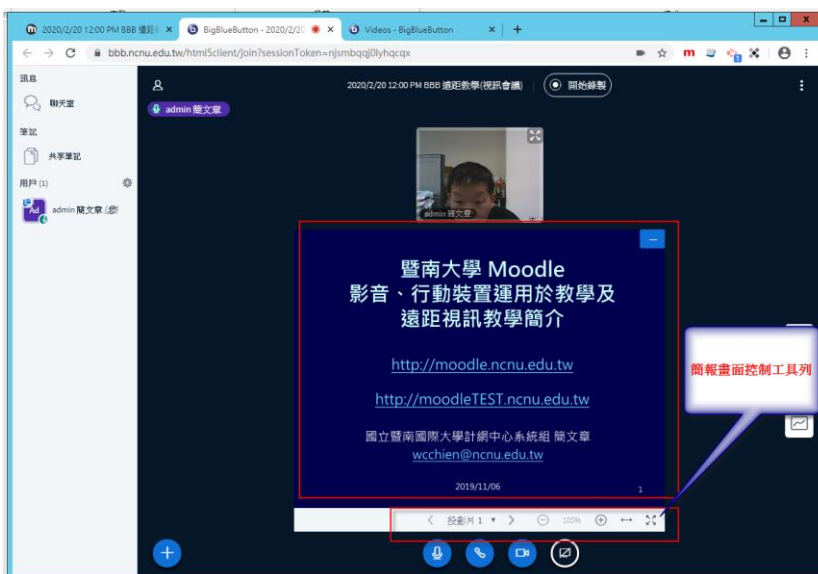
2020/2/20 12:00 PM BBB 遠距 ×
BigBlueButton - 2020/2/2 ×
Videos - BigBlueButton ×
+

bbb.ncnu.edu.tw/html5client/join?sessionToken=njsmbqqj0lyhqcqx

訊息
聊天室
筆記
共享筆記
用戶 (1)
Ad
admin 簡文章 (您

2020/2/20 12:00 PM BBB 遠距教學(視訊會議)
開始錄製
admin 簡文章

admin 簡文章

暨南大學 Moodle
影音、行動裝置運用於教學及
遠距視訊教學簡介

http://moodle.ncnu.edu.tw

http://moodleTEST.ncnu.edu.tw

國立暨南國際大學計網中心系統組 簡文章
wcchien@ncnu.edu.tw

2019/11/06
1

簡報畫面控制工具列

投影片 1
100%